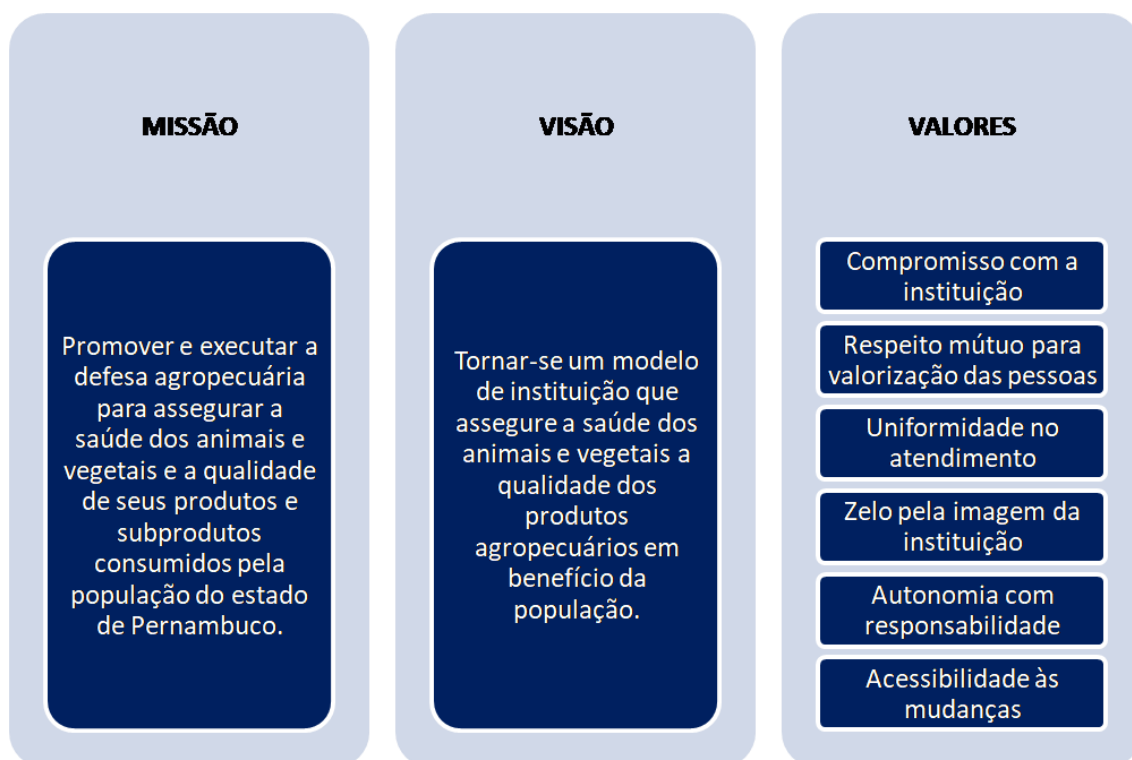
MISSÃO

Promover e executar a defesa agropecuária para assegurar a saúde dos animais e vegetais e a qualidade de seus produtos e subprodutos consumidos pela população do estado de Pernambuco.

VISÃO

Tornar-se um modelo de instituição que assegure a saúde dos animais e vegetais a qualidade dos produtos agropecuários em benefício da população.

VALORES

Compromisso com a instituição

Respeito mútuo para valorização das pessoas

Uniformidade no atendimento

Zelo pela imagem da instituição

Autonomia com responsabilidade

Acessibilidade às mudanças